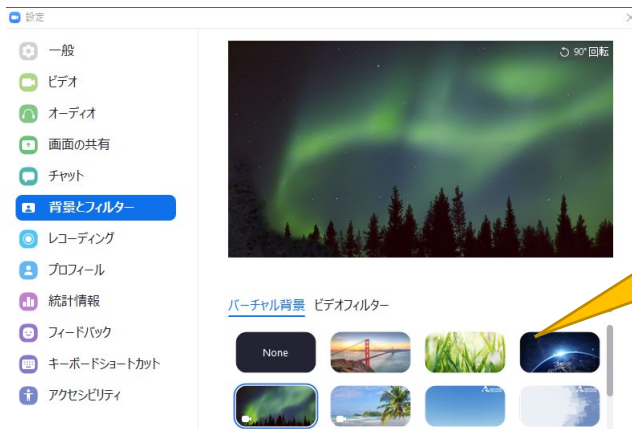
設定

一般
ビデオ
オーディオ
画面の共有
チャット
背景とフィルター
レコーディング
プロフィール
統計情報
フィードバック
キーボードショートカット
アクセシビリティ

90° 回転

バーチャル背景 ビデオフィルター

None